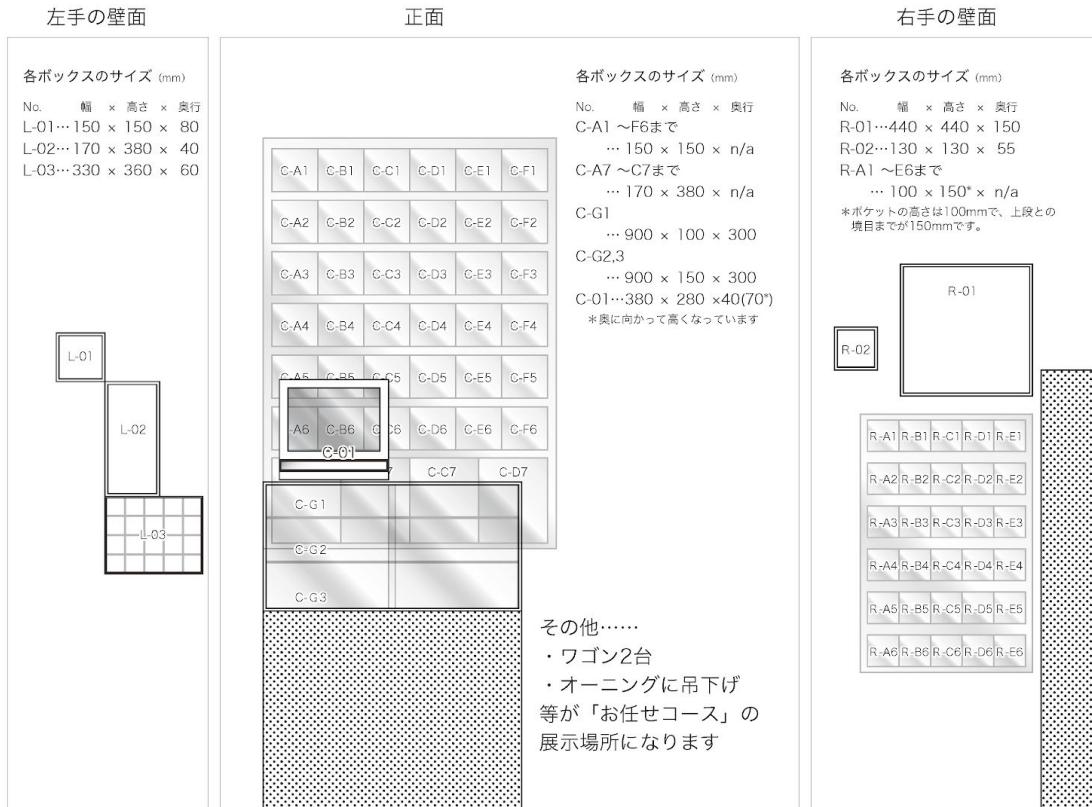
左手の壁面

各ボックスのサイズ (mm)

No. 幅 × 高さ × 奥行
L-01…150 × 150 × 80
L-02…170 × 380 × 40
L-03…330 × 360 × 60

L-01
L-02
L-03

正面

各ボックスのサイズ (mm)

No. 幅 × 高さ × 奥行
C-A1 ～F6まで
… 150 × 150 × n/a
C-A7 ～C7まで
… 170 × 380 × n/a
C-G1
… 900 × 100 × 300
C-G2,3
… 900 × 150 × 300
C-01…380 × 280 ×40(70*)
＊奥に向かって高くなっています

C-A1 C-B1 C-C1 C-D1 C-E1 C-F1
C-A2 C-B2 C-C2 C-D2 C-E2 C-F2
C-A3 C-B3 C-C3 C-D3 C-E3 C-F3
C-A4 C-B4 C-C4 C-D4 C-E4 C-F4
C-A5 C-B5 C-C5 C-D5 C-E5 C-F5
C-A6 C-B6 C-C6 C-D6 C-E6 C-F6
C-01
C-C7 C-D7
C-G1
C-G2
C-G3

その他……
・ワゴン2台
・オーニングに吊下げ
等が「お任せコース」の展示場所になります

右手の壁面

各ボックスのサイズ (mm)

No. 幅 × 高さ × 奥行
R-01…440 × 440 × 150
R-02…130 × 130 × 55
R-A1 ～E6まで
… 100 × 150* × n/a
＊ポケットの高さは100mmで、上段との境目までが150mmです。

R-01
R-02

R-A1 R-B1 R-C1 R-D1 R-E1
R-A2 R-B2 R-C2 R-D2 R-E2
R-A3 R-B3 R-C3 R-D3 R-E3
R-A4 R-B4 R-C4 R-D4 R-E4
R-A5 R-B5 R-C5 R-D5 R-E5
R-A6 R-B6 R-C6 R-D6 R-E6